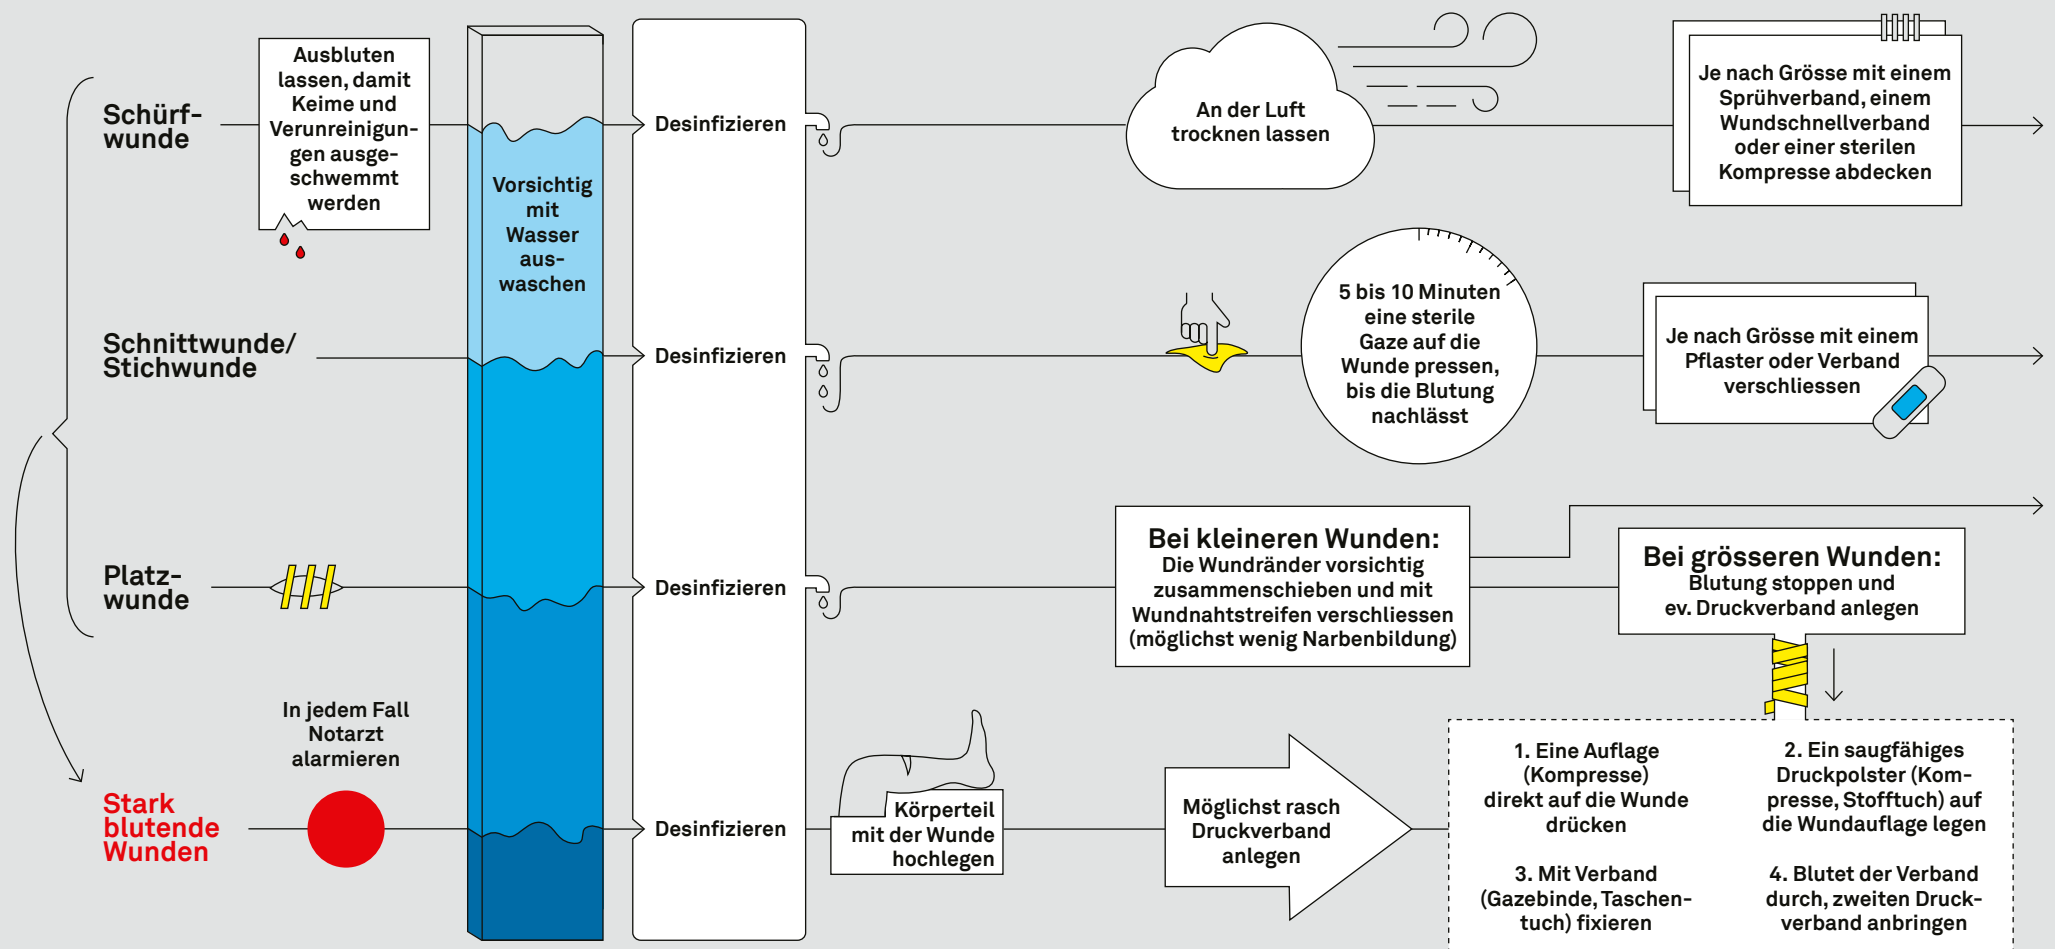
Schürfwunde

Ausbluten lassen, damit Keime und Verunreinigungen ausgeschwemmt werden

Vorsichtig mit Wasser auswaschen

Desinfizieren

An der Luft trocknen lassen

Je nach Grösse mit einem Sprühverband, einem Wundschnellverband oder einer sterilen Kompresse abdecken

Schnittwunde/ Stichwunde

Desinfizieren

5 bis 10 Minuten eine sterile Gaze auf die Wunde pressen, bis die Blutung nachlässt

Je nach Grösse mit einem Pflaster oder Verband verschliessen

Platzwunde

Desinfizieren

Bei kleineren Wunden: Die Wundränder vorsichtig zusammenschieben und mit Wundnahtstreifen verschliessen (möglichst wenig Narbenbildung)

Bei grösseren Wunden: Blutung stoppen und ev. Druckverband anlegen

In jedem Fall Notarzt alarmieren

Stark blutende Wunden

Desinfizieren

Körperteil mit der Wunde hochlegen

Möglichst rasch Druckverband anlegen

1. Eine Auflage (Kompresse) direkt auf die Wunde drücken

2. Ein saugfähiges Druckpolster (Kompresse, Stofftuch) auf die Wundauflage legen

3. Mit Verband (Gazebinde, Taschentuch) fixieren

4. Blutet der Verband durch, zweiten Druckverband anbringen